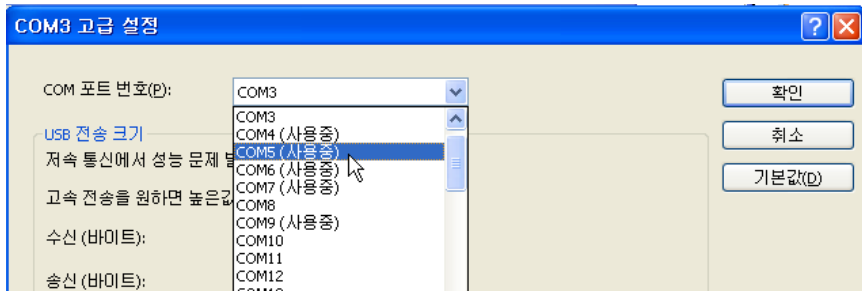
COM3 고급 설정

COM 포트 번호(P): COM3

USB 전송 크기

저속 통신에서 성능 문제 발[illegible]

고속 전송을 원하면 높은값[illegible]

수신 (바이트):

송신 (바이트):

COM3
COM4 (사용중)
COM5 (사용중)
COM6 (사용중)
COM7 (사용중)
COM8
COM9 (사용중)
COM10
COM11
COM12
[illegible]

확인

취소

기본값(D)